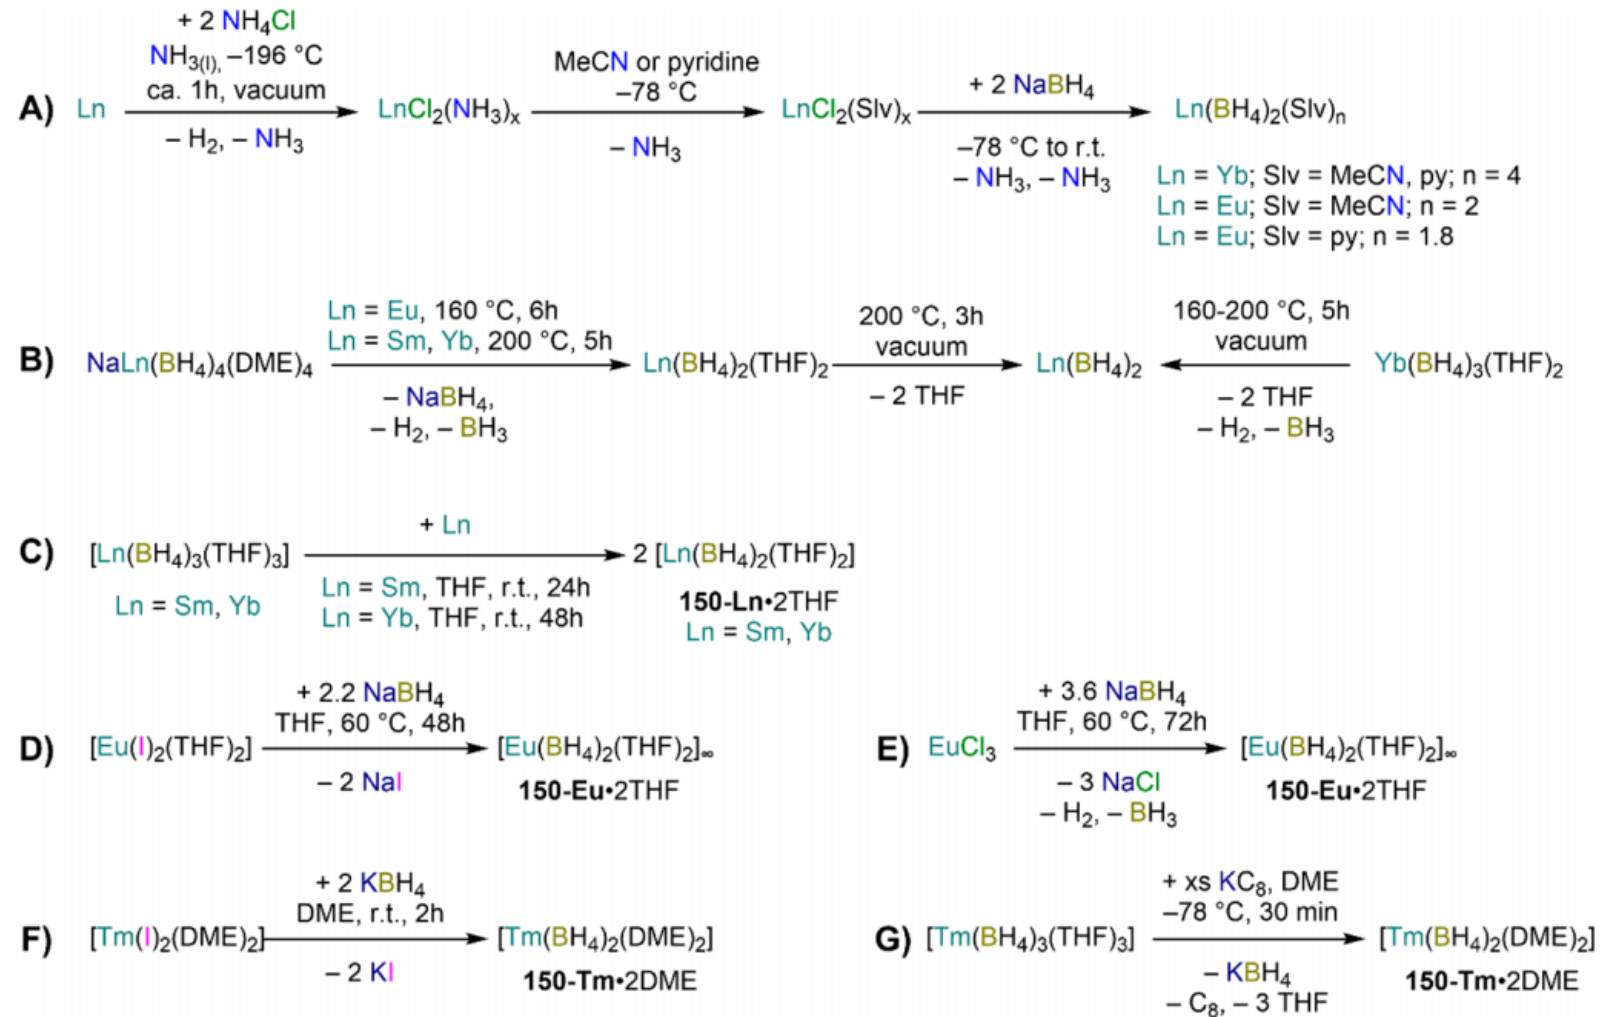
A) Ln $\xrightarrow[- H_2, - NH_3]{+ 2 NH_4Cl, NH_{3(l)}, -196 °C, ca. 1h, vacuum}$ $LnCl_2(NH_3)_x$ $\xrightarrow[- NH_3]{MeCN or pyridine, -78 °C}$ $LnCl_2(Slv)_x$ $\xrightarrow[-78 °C to r.t., - NH_3, - NH_3]{+ 2 NaBH_4}$ $Ln(BH_4)_2(Slv)_n$

Ln = Yb; Slv = MeCN, py; n = 4
Ln = Eu; Slv = MeCN; n = 2
Ln = Eu; Slv = py; n = 1.8

B) $NaLn(BH_4)_4(DME)_4$ $\xrightarrow[- NaBH_4, - H_2, - BH_3]{Ln = Eu, 160 °C, 6h; Ln = Sm, Yb, 200 °C, 5h}$ $Ln(BH_4)_2(THF)_2$ $\xrightarrow[- 2 THF]{200 °C, 3h, vacuum}$ $Ln(BH_4)_2$ $\xleftarrow[- 2 THF, - H_2, - BH_3]{160-200 °C, 5h, vacuum}$ $Yb(BH_4)_3(THF)_2$

C) $[Ln(BH_4)_3(THF)_3]$ $\xrightarrow[Ln = Sm, THF, r.t., 24h; Ln = Yb, THF, r.t., 48h]{+ Ln}$ 2 $[Ln(BH_4)_2(THF)_2]$
Ln = Sm, Yb
150-Ln•2THF
Ln = Sm, Yb

D) $[Eu(I)_2(THF)_2]$ $\xrightarrow[- 2 NaI]{+ 2.2 NaBH_4, THF, 60 °C, 48h}$ $[Eu(BH_4)_2(THF)_2]_\infty$
150-Eu•2THF

E) $EuCl_3$ $\xrightarrow[- 3 NaCl, - H_2, - BH_3]{+ 3.6 NaBH_4, THF, 60 °C, 72h}$ $[Eu(BH_4)_2(THF)_2]_\infty$
150-Eu•2THF

F) $[Tm(I)_2(DME)_2]$ $\xrightarrow[- 2 KI]{+ 2 KBH_4, DME, r.t., 2h}$ $[Tm(BH_4)_2(DME)_2]$
150-Tm•2DME

G) $[Tm(BH_4)_3(THF)_3]$ $\xrightarrow[- KBH_4, - C_8, - 3 THF]{+ xs KC_8, DME, -78 °C, 30 min}$ $[Tm(BH_4)_2(DME)_2]$
150-Tm•2DME